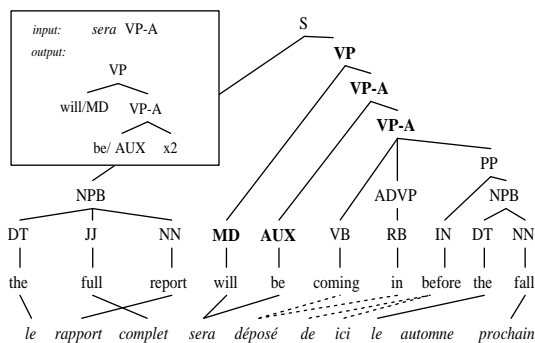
input: sera VP-A
output:
VP
will/MD VP-A
be/ AUX x2

S
VP
VP-A
VP-A
NPB
PP
ADVP
NPB

DT JJ NN MD AUX VB RB IN DT NN

the full report will be coming in before the fall

le rapport complet sera déposé de ici le automne prochain